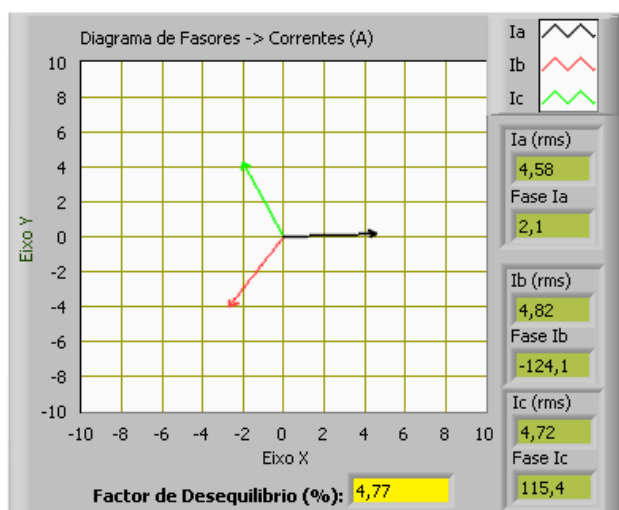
Diagrama de Fasores -> Correntes (A)

Ia
Ib
Ic

10
8
6
4
2
0
-2
-4
-6
-8
-10

Eixo Y

-10 -8 -6 -4 -2 0 2 4 6 8 10

Eixo X

Ia (rms)
4,58
Fase Ia
2,1

Ib (rms)
4,82
Fase Ib
-124,1

Ic (rms)
4,72
Fase Ic
115,4

Factor de Desequilibrio (%): 4,77